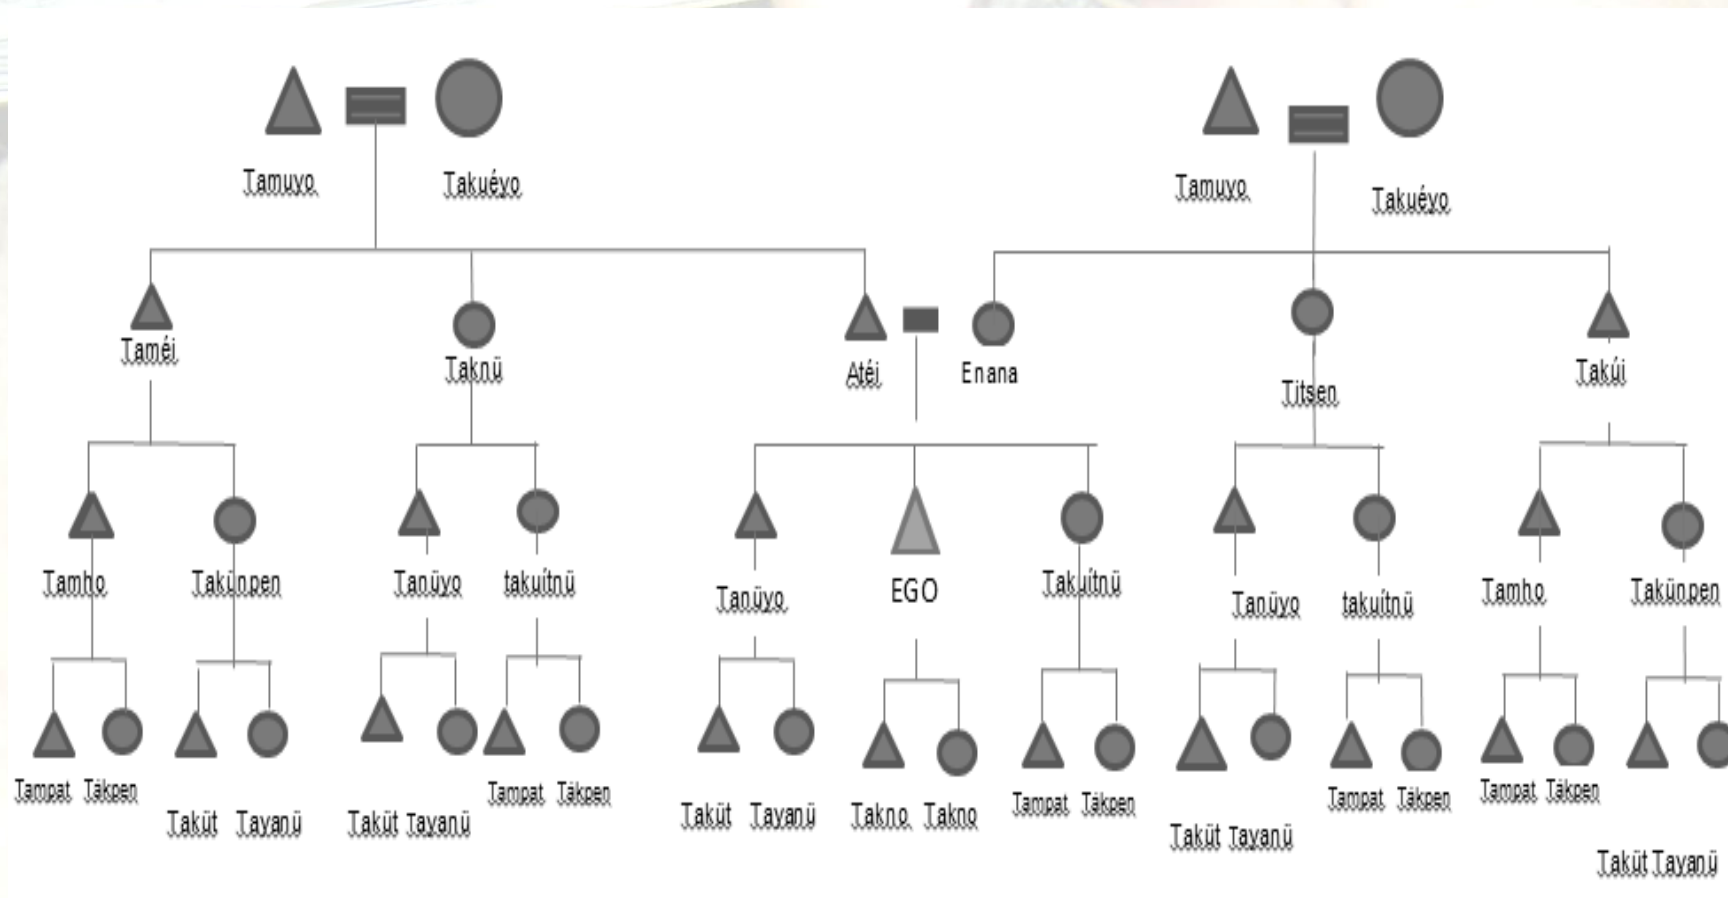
Tamuyo Takuéyo

Tamuyo Takuéyo

Taméi

Taknü

Atéi Enana

Titsen

Takúi

Tamho Takünpen

Tanüyo takuítnü

Tanüyo EGO Takuítnü

Tanüyo takuítnü

Tamho Takünpen

Tampat Täkpen

Taküt Tayanü

Takü̈t Tayanü

Tampat Täkpen

Takü̈t Tayanü

Takno Takno

Tampat Täkpen

Takü̈t Tayanü

Tampat Täkpen

Tampat Täkpen

Takü̈t Tayanü